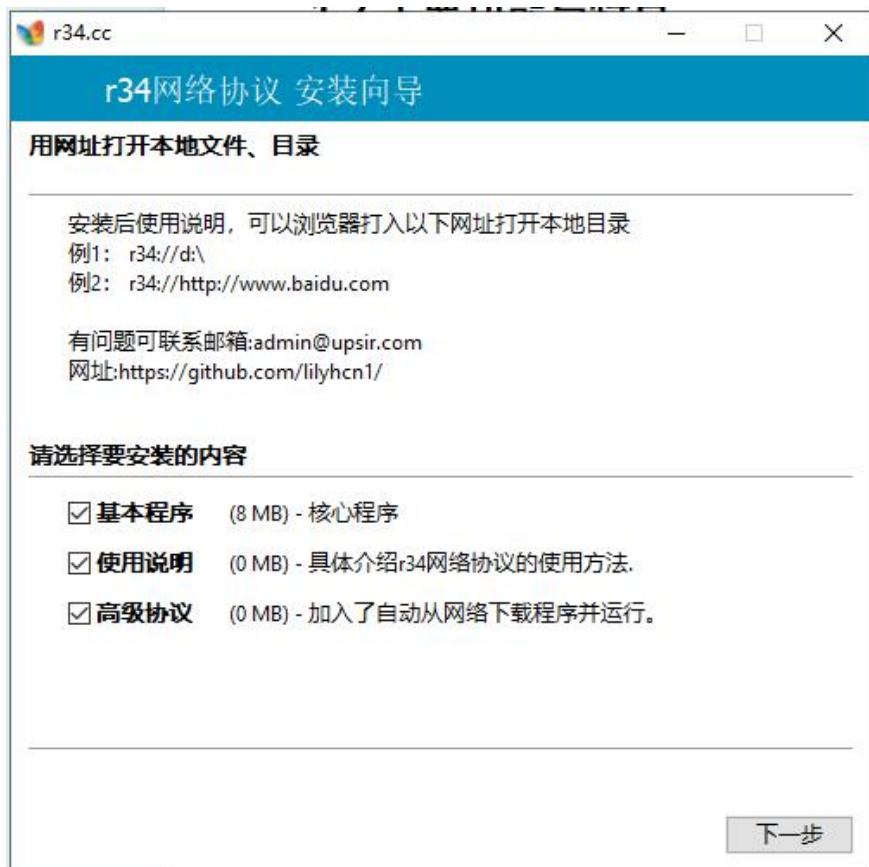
r34.cc

r34网络协议 安装向导

用网址打开本地文件、目录

安装后使用说明，可以浏览器打入以下网址打开本地目录
例1：r34://d:\
例2：r34://http://www.baidu.com

有问题可联系邮箱:admin@upsir.com
网址:https://github.com/lilyhcn1/

请选择要安装的内容

☑ 基本程序 (8 MB) - 核心程序
☑ 使用说明 (0 MB) - 具体介绍r34网络协议的使用方法.
☑ 高级协议 (0 MB) - 加入了自动从网络下载程序并运行。

下一步